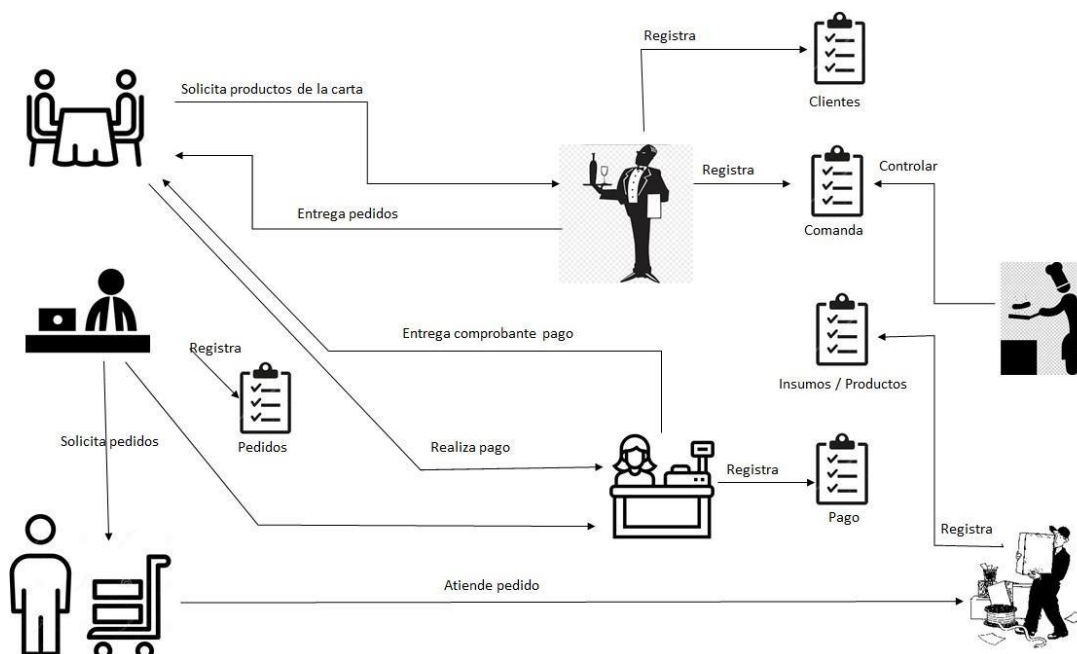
Registra

Clientes

Solicita productos de la carta

Registra

Controlar

Comanda

Entrega pedidos

Insumos / Productos

Entrega comprobante pago

Registra

Pedidos

Solicita pedidos

Realiza pago

Registra

Pago

Registra

Atiende pedido